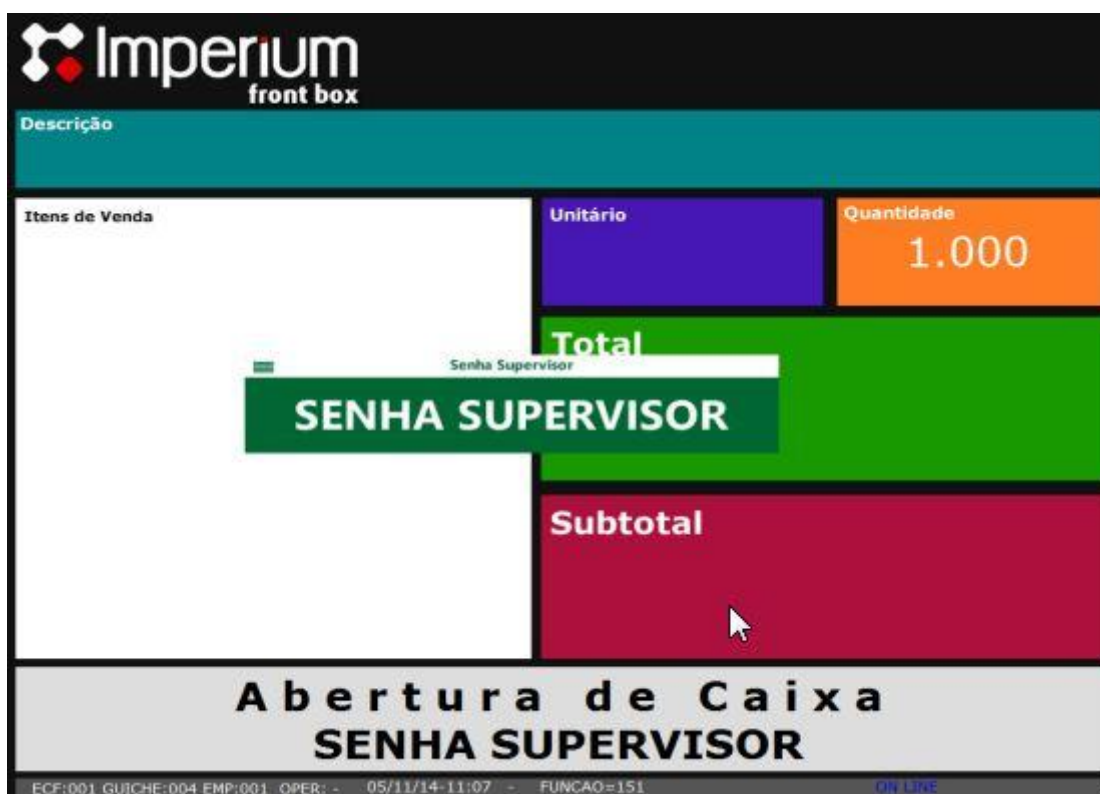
Imperium
front box

Descrição

Itens de Venda

Unitário

Quantidade
1.000

Total

Senha Supervisor
SENHA SUPERVISOR

Subtotal

Abertura de Caixa
SENHA SUPERVISOR

ECF:001 GUICHE:004 EMP:001 OPER: - 05/11/14-11:07 - FUNCAO=151 ON LINE